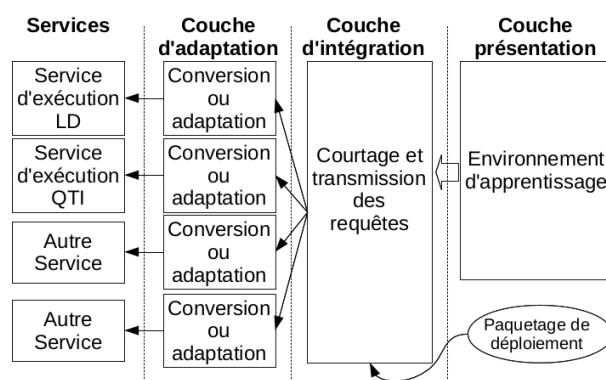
Services

Couche d'adaptation

Couche d'intégration

Couche présentation

Service d'exécution LD

Service d'exécution QTI

Autre Service

Autre Service

Conversion ou adaptation

Conversion ou adaptation

Conversion ou adaptation

Conversion ou adaptation

Courtage et transmission des requêtes

Environnement d'apprentissage

Paquetage de déploiement